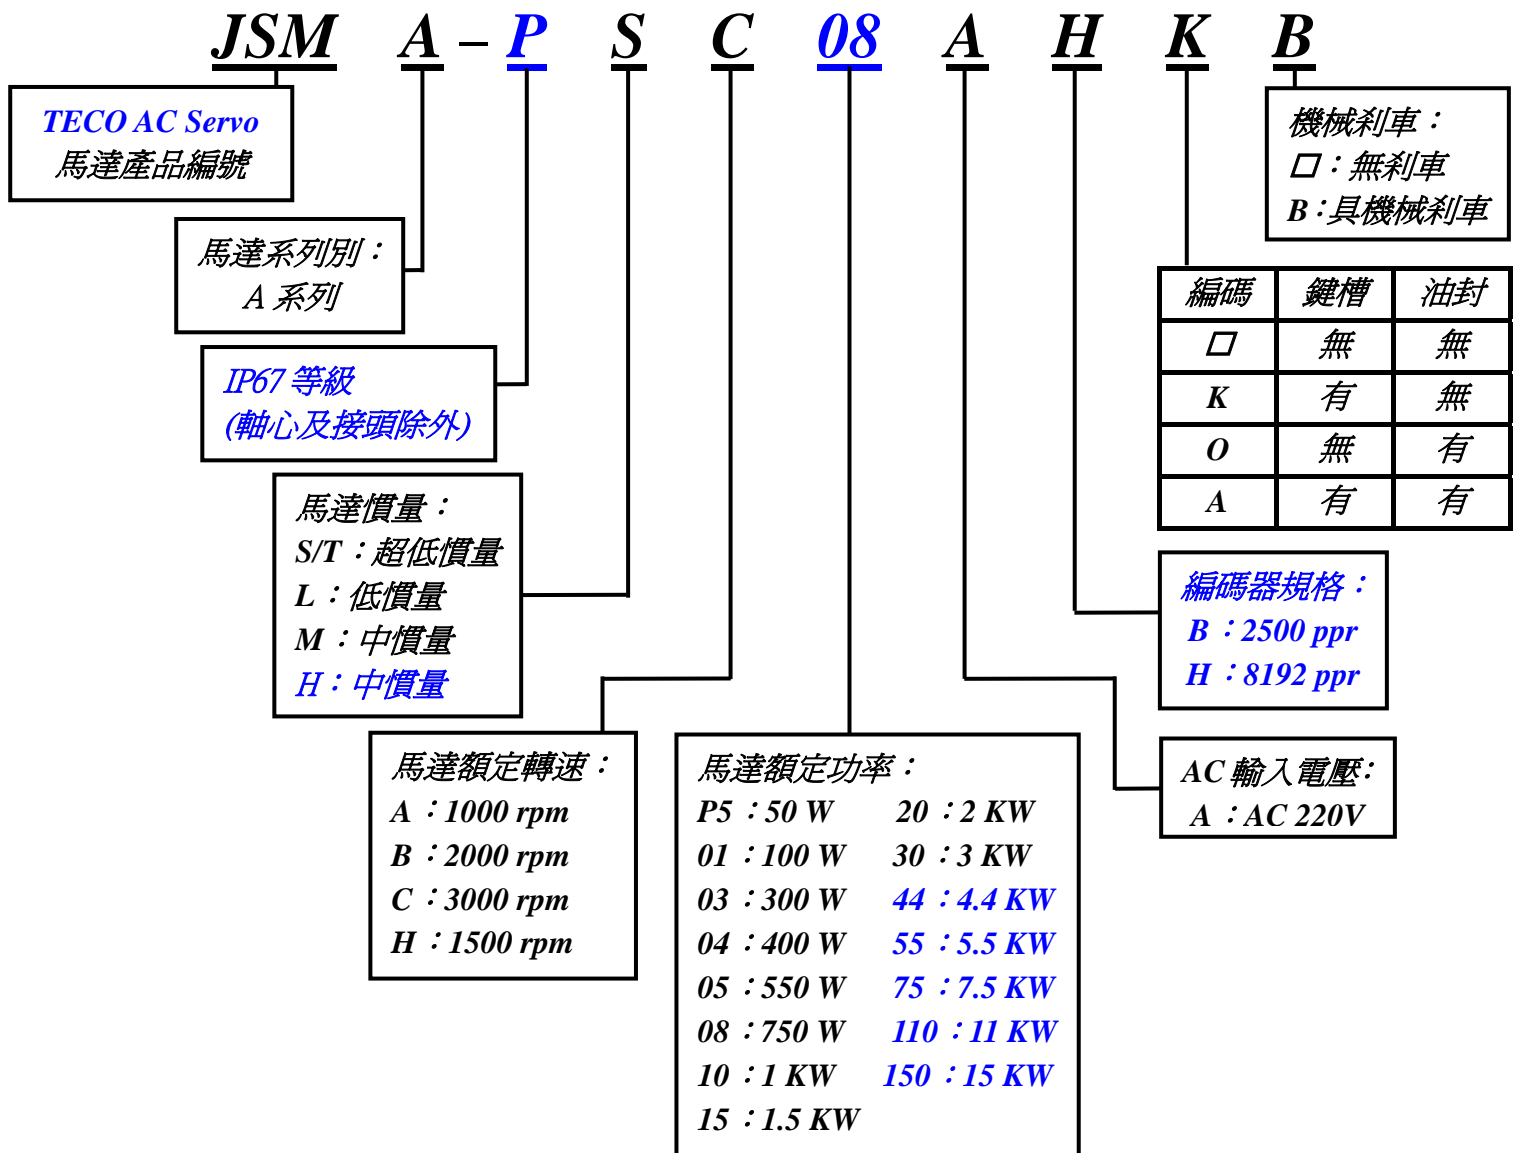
JSM A – P S C 08 A H K B

TECO AC Servo
馬達產品編號

馬達系列別：
A 系列

IP67 等級
(軸心及接頭除外)

馬達慣量：
S/T ：超低慣量
L ：低慣量
M ：中慣量
H：中慣量

馬達額定轉速：
A ：1000 rpm
B ：2000 rpm
C ：3000 rpm
H ：1500 rpm

馬達額定功率：
P5 ：50 W
01 ：100 W
03 ：300 W
04 ：400 W
05 ：550 W
08 ：750 W
10 ：1 KW
15 ：1.5 KW
20 ：2 KW
30 ：3 KW
44 ：4.4 KW
55 ：5.5 KW
75 ：7.5 KW
110 ：11 KW
150 ：15 KW

機械剎車：
口：無剎車
B：具機械剎車

| 編碼 | 鍵槽 | 油封 |
|---|---|---|
| 口 | 無 | 無 |
| K | 有 | 無 |
| O | 無 | 有 |
| A | 有 | 有 |

編碼器規格：
B ：2500 ppr
H ：8192 ppr

AC 輸入電壓:
A ：AC 220V